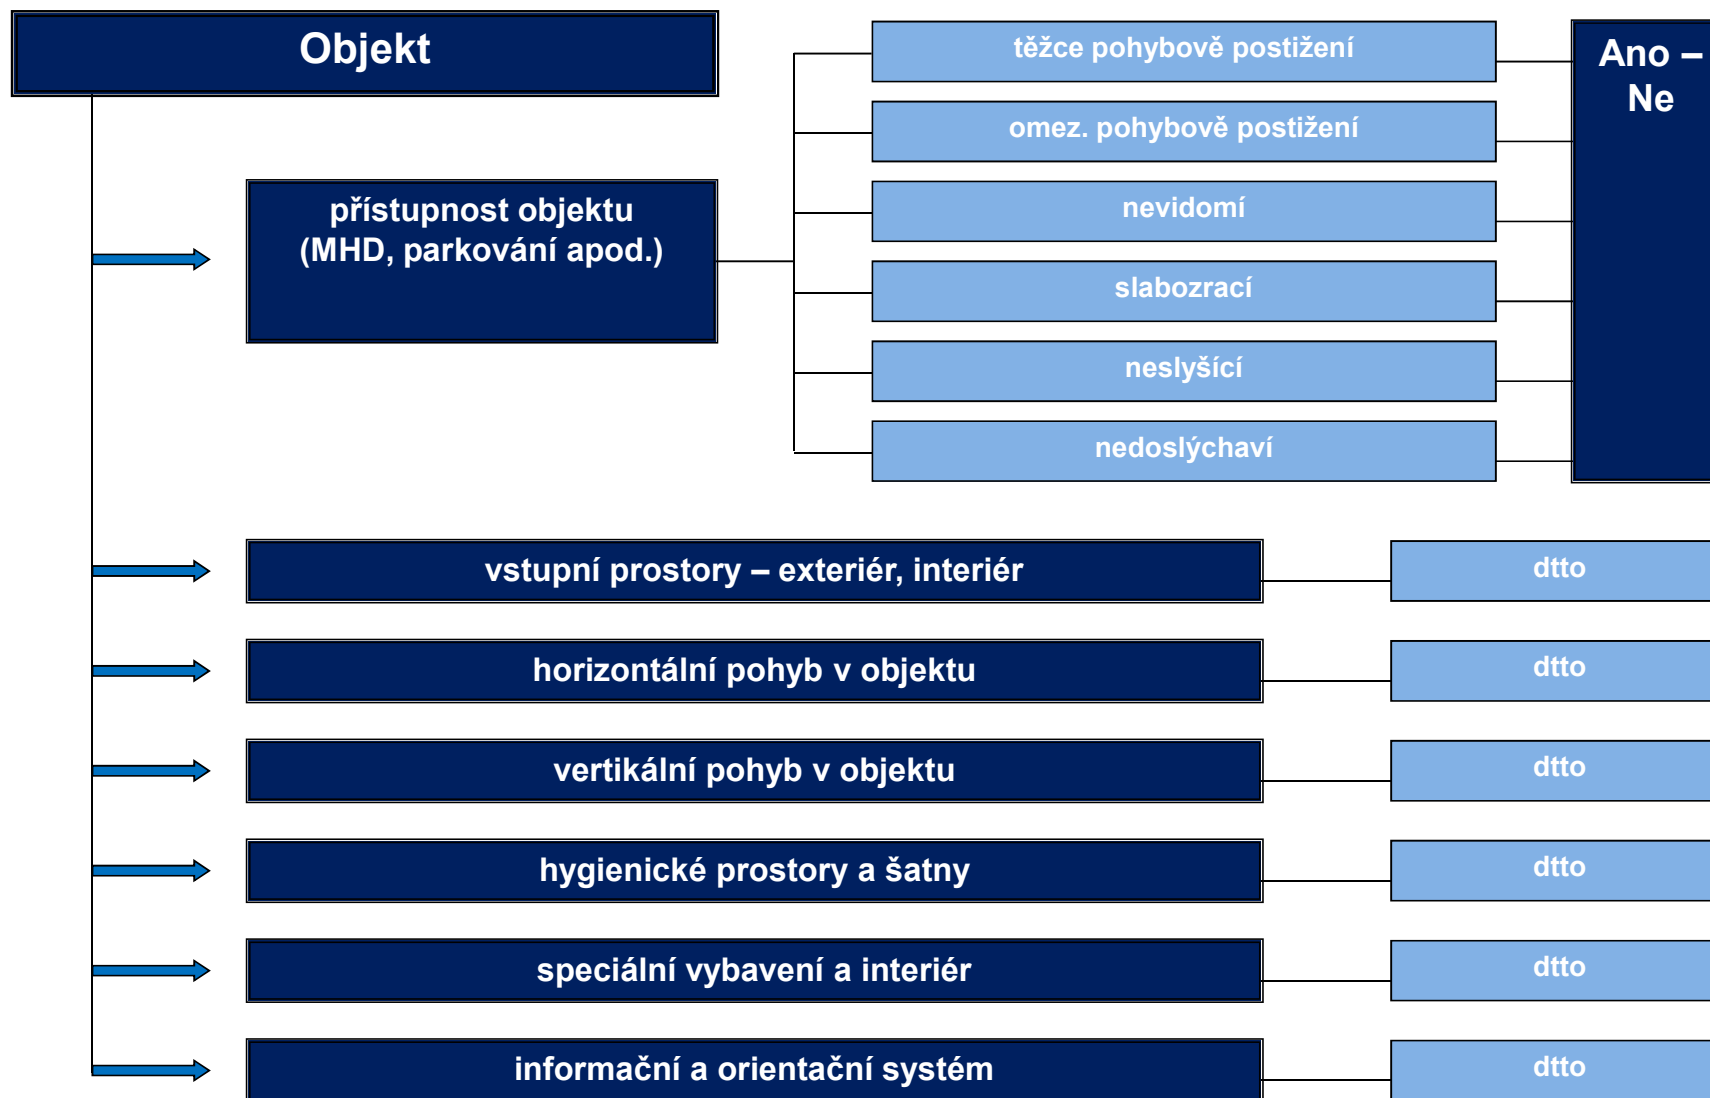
Objekt

přístupnost objektu (MHD, parkování apod.)

těžce pohybově postižení

omez. pohybově postižení

nevidomí

slabozrací

neslyšící

nedoslýchaví

Ano – Ne

vstupní prostory – exteriér, interiér

dtto

horizontální pohyb v objektu

dtto

vertikální pohyb v objektu

dtto

hygienické prostory a šatny

dtto

speciální vybavení a interiér

dtto

informační a orientační systém

dtto